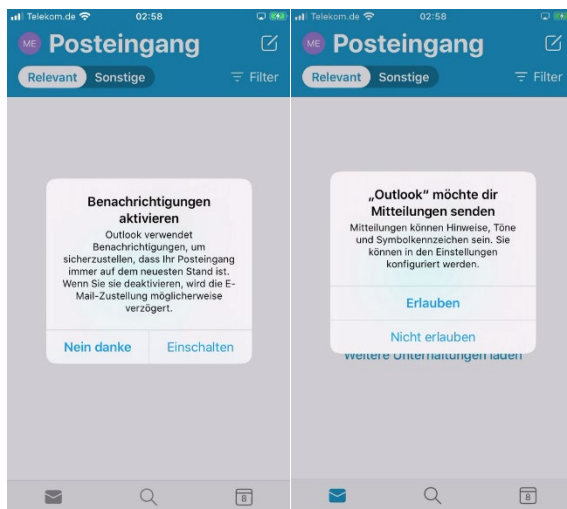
Telekom.de 02:58

ME Posteingang

Relevant Sonstige Filter

Benachrichtigungen aktivieren

Outlook verwendet Benachrichtigungen, um sicherzustellen, dass Ihr Posteingang immer auf dem neuesten Stand ist. Wenn Sie sie deaktivieren, wird die E-Mail-Zustellung möglicherweise verzögert.

Nein danke Einschalten

8

Telekom.de 02:58

ME Posteingang

Relevant Sonstige Filter

„Outlook" möchte dir Mitteilungen senden

Mitteilungen können Hinweise, Töne und Symbolkennzeichen sein. Sie können in den Einstellungen konfiguriert werden.

Erlauben

Nicht erlauben

Weitere Unterhaltungen laden

8